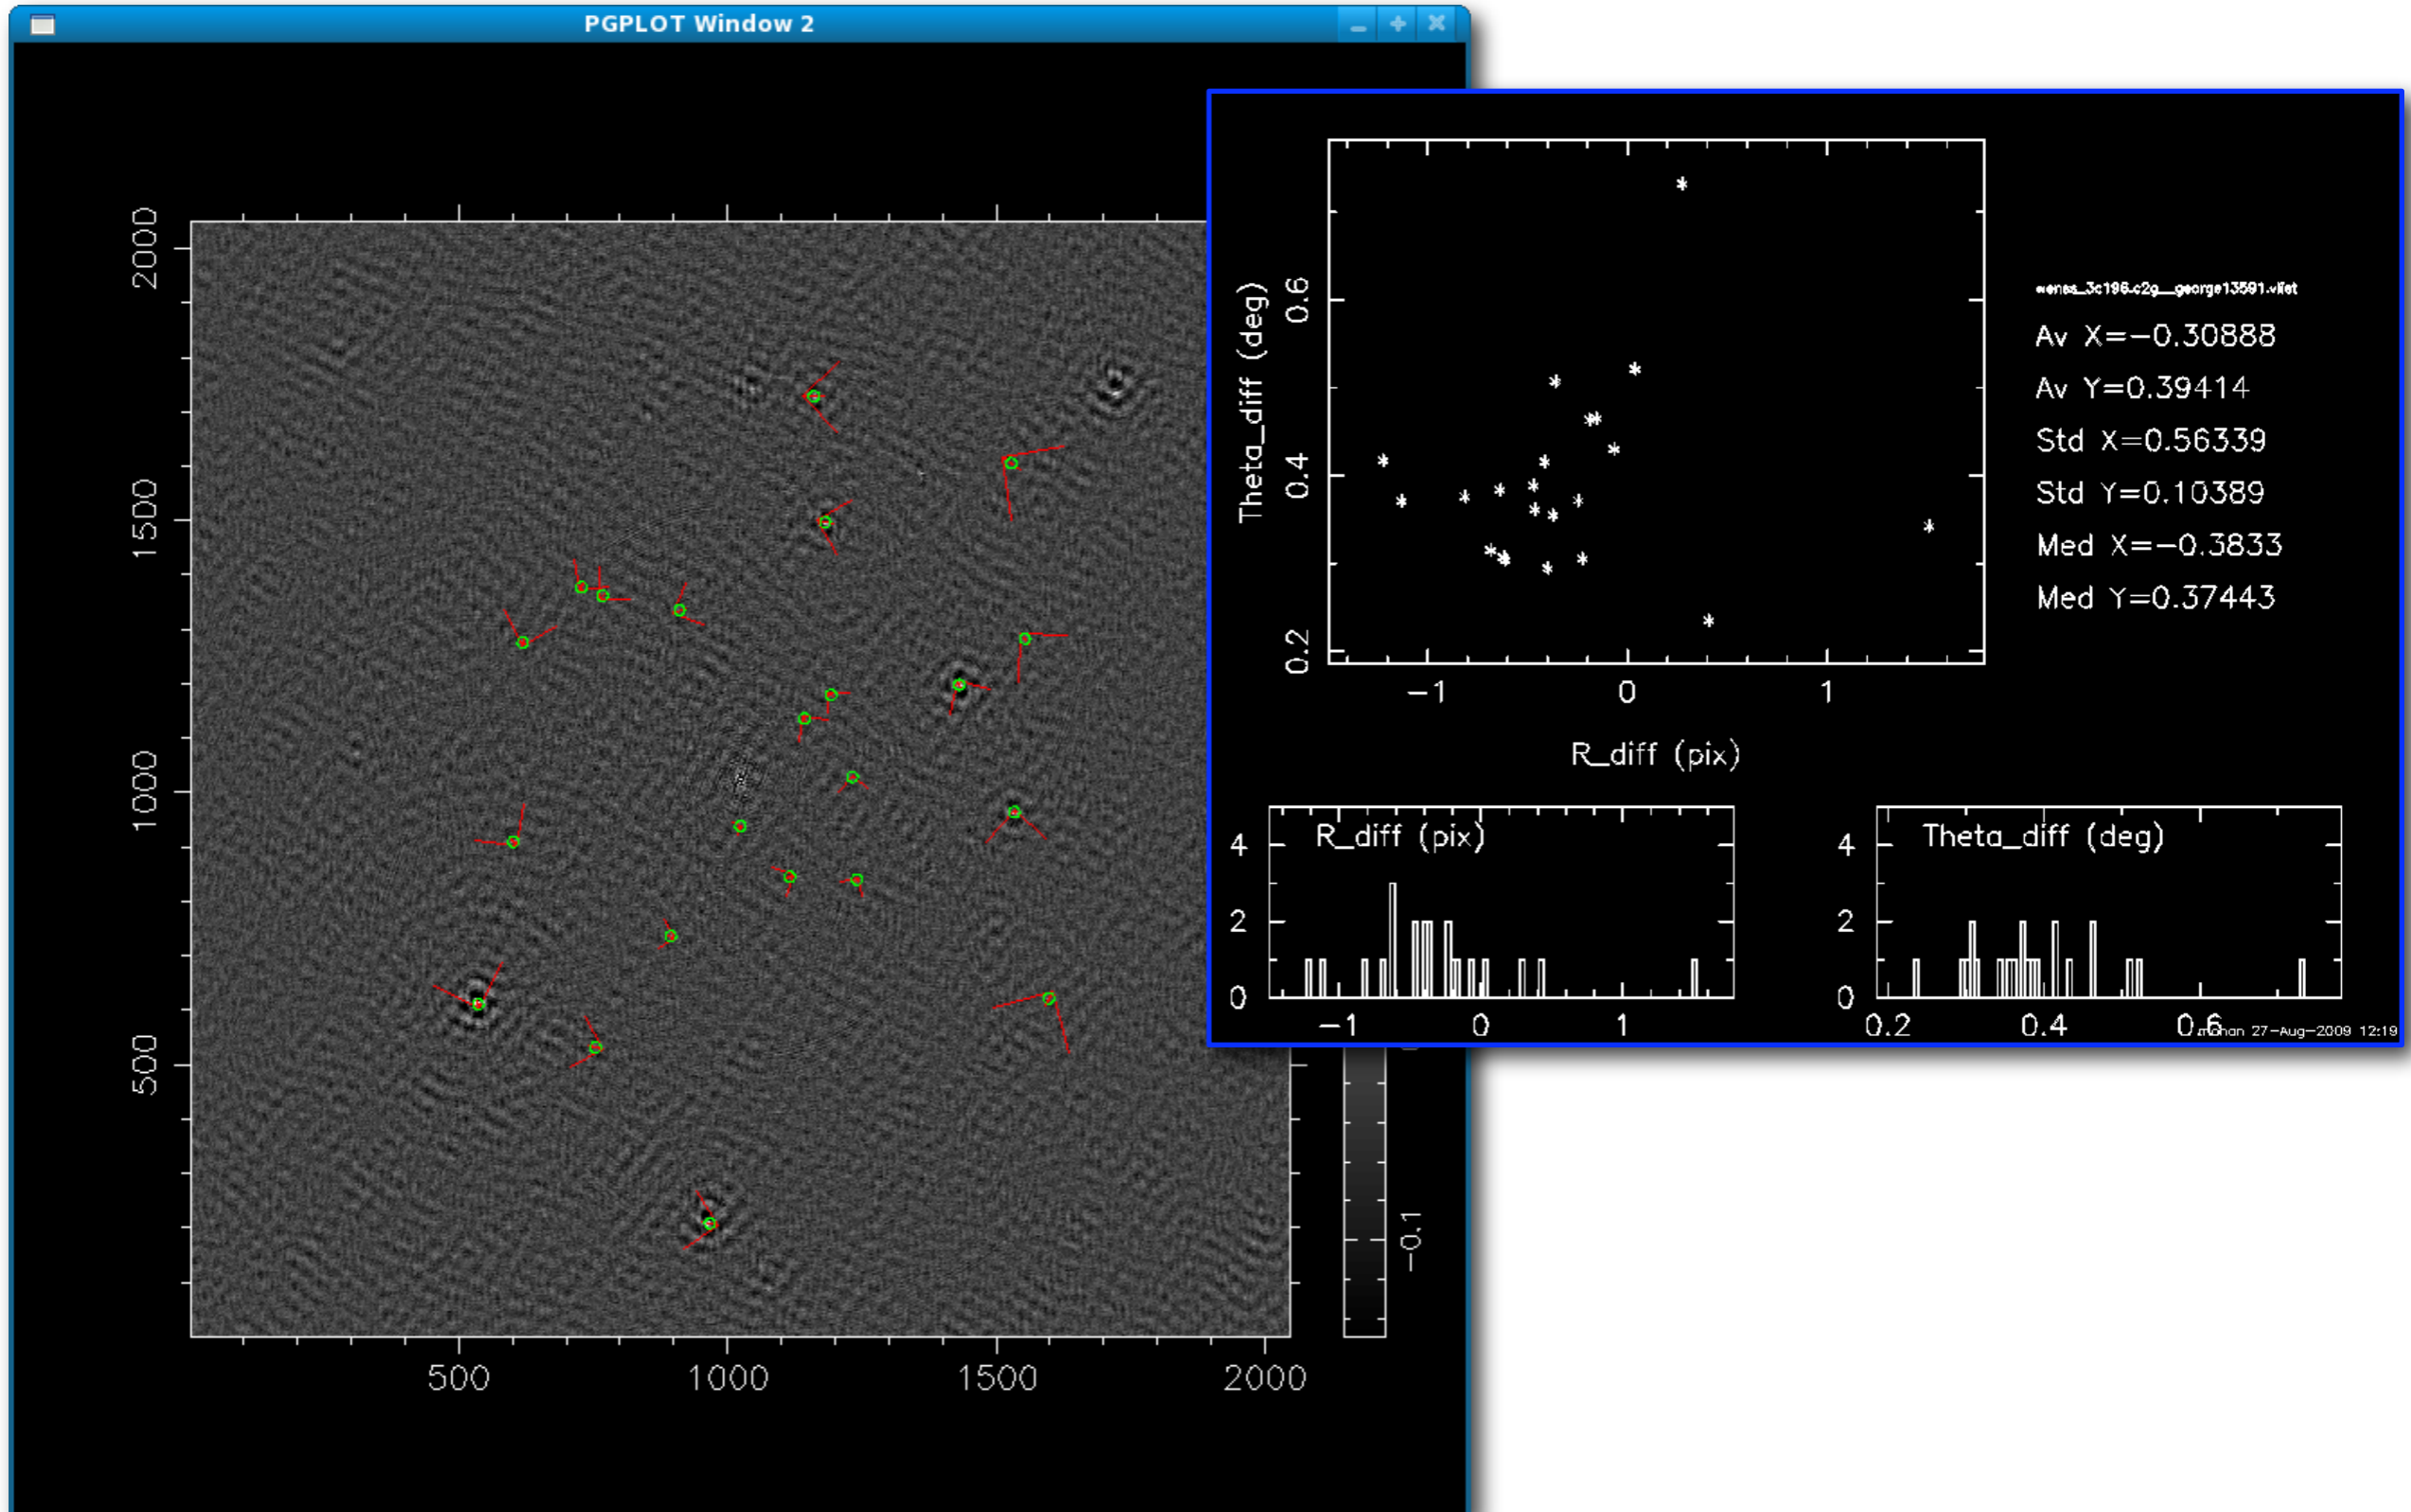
PGPLOT Window 2

2000
1500
1000
500
500
1000
1500
2000
−0.1

Theta_diff (deg)
0.6
0.4
0.2
−1
0
1
R_diff (pix)

wenss_3c196.c2g__george13591.vlist
Av X=−0.30888
Av Y=0.39414
Std X=0.56339
Std Y=0.10389
Med X=−0.3833
Med Y=0.37443

R_diff (pix)
4
2
0
−1
0
1

Theta_diff (deg)
4
2
0
0.2
0.4
0.6
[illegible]man 27−Aug−2009 12:19